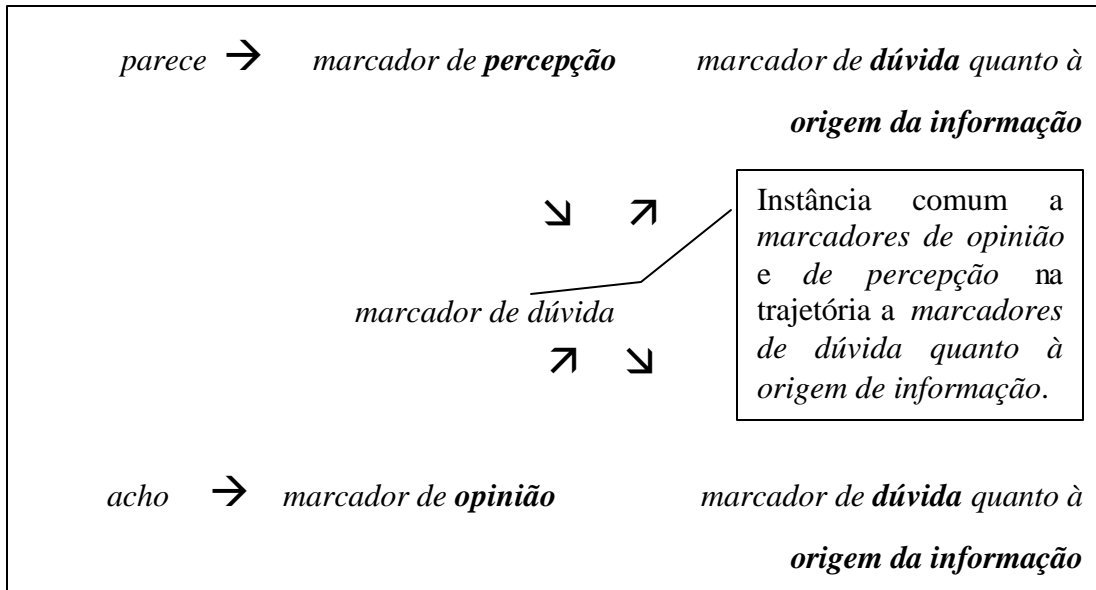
parece → marcador de **percepção** marcador de **dúvida** quanto à **origem da informação**

↘ ↗

marcador de dúvida

↗ ↘

Instância comum a *marcadores de opinião* e *de percepção* na trajetória a *marcadores de dúvida quanto à origem de informação*.

acho → marcador de **opinião** marcador de **dúvida** quanto à **origem da informação**